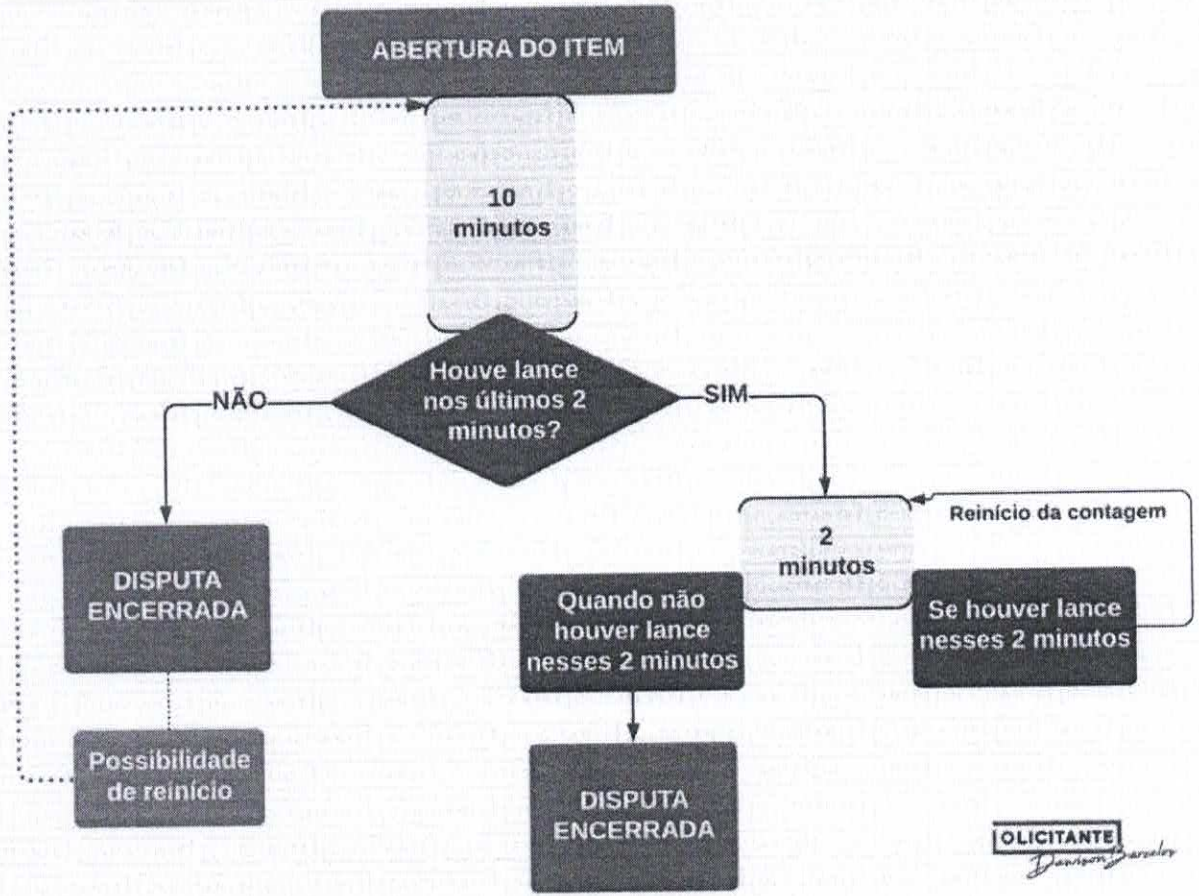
ABERTURA DO ITEM

10 minutos

Houve lance nos últimos 2 minutos?

NÃO

SIM

2 minutos

Reinício da contagem

DISPUTA ENCERRADA

Quando não houver lance nesses 2 minutos

Se houver lance nesses 2 minutos

Possibilidade de reinício

DISPUTA ENCERRADA

OLICITANTE
Denison Barcelos